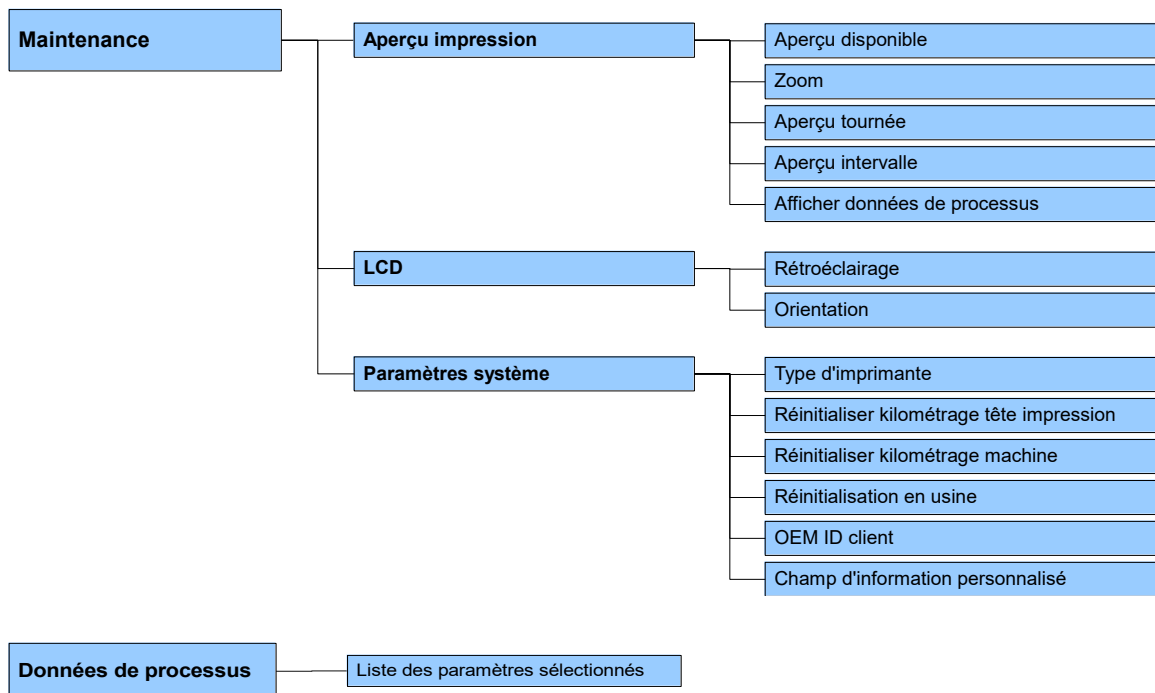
Maintenance

Aperçu impression

Aperçu disponible

Zoom

Aperçu tournée

Aperçu intervalle

Afficher données de processus

LCD

Rétroéclairage

Orientation

Paramètres système

Type d'imprimante

Réinitialiser kilométrage tête impression

Réinitialiser kilométrage machine

Réinitialisation en usine

OEM ID client

Champ d'information personnalisé

Données de processus

Liste des paramètres sélectionnés